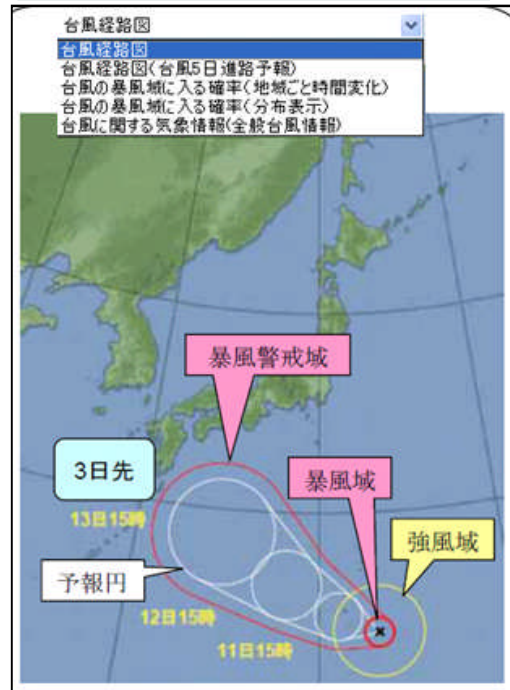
台風経路図

台風経路図
台風経路図（台風5日進路予報）
台風の暴風域に入る確率（地域ごと時間変化）
台風の暴風域に入る確率（分布表示）
台風に関する気象情報（全般台風情報）

暴風警戒域

3日先

13日15時

暴風域

強風域

予報円

12日15時

11日15時